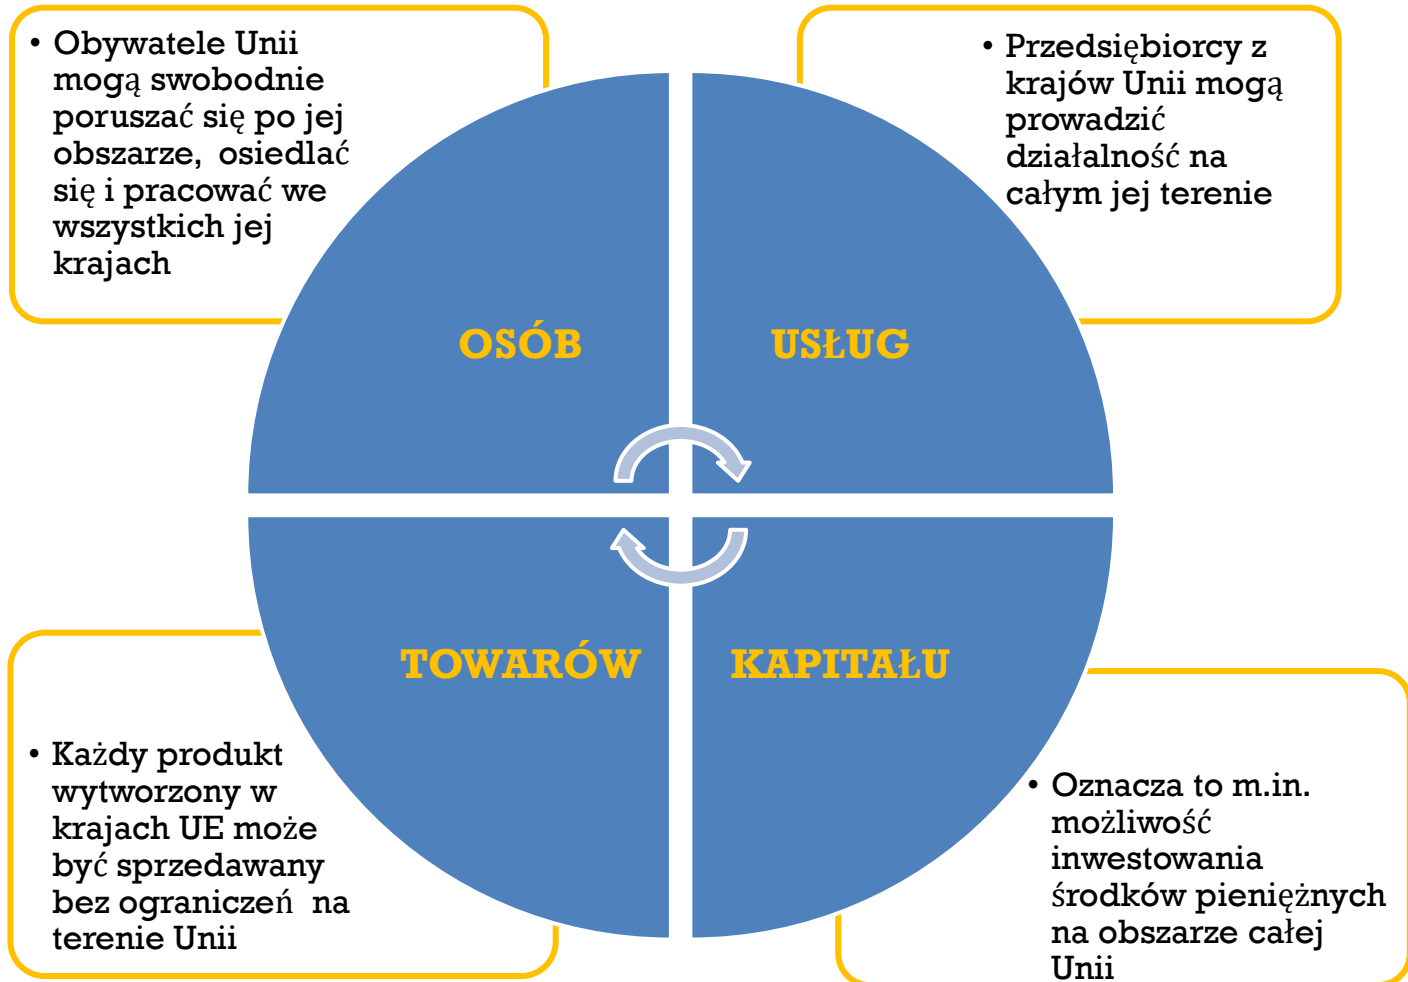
• Obywatele Unii mogą swobodnie poruszać się po jej obszarze, osiedlać się i pracować we wszystkich jej krajach

• Przedsiębiorcy z krajów Unii mogą prowadzić działalność na całym jej terenie

OSÓB

USŁUG

TOWARÓW

KAPITAŁU

• Każdy produkt wytworzony w krajach UE może być sprzedawany bez ograniczeń na terenie Unii

• Oznacza to m.in. możliwość inwestowania środków pieniężnych na obszarze całej Unii